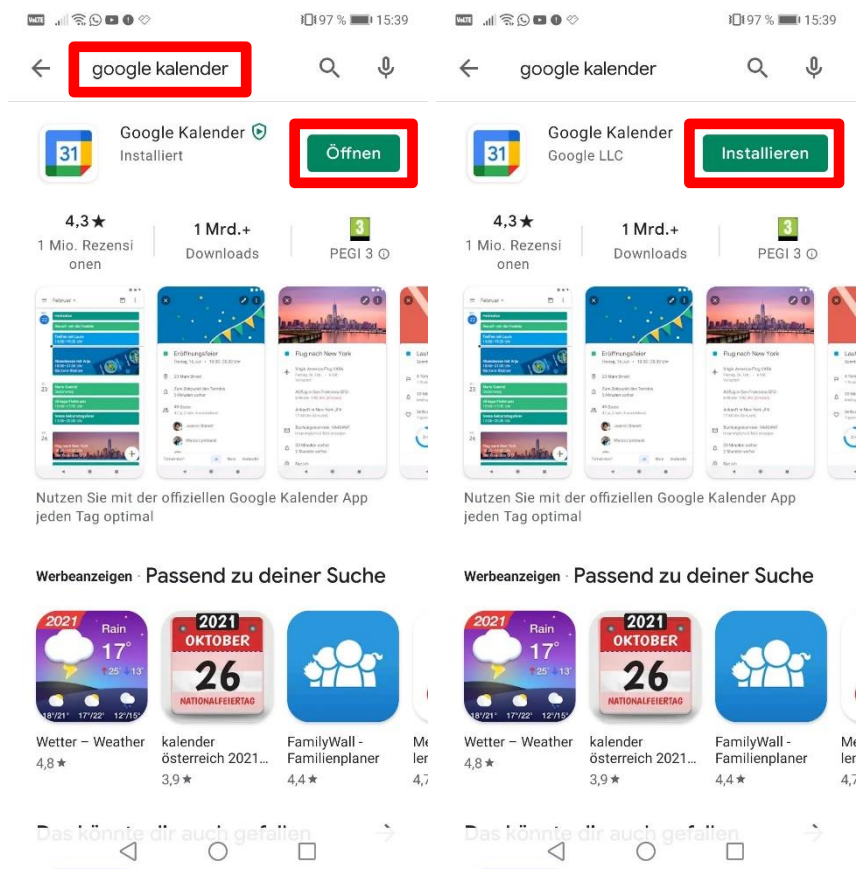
97 % 15:39

google kalender

Google Kalender
Installiert

Öffnen

4,3★
1 Mio. Rezensionen

1 Mrd.+
Downloads

3
PEGI 3

Nutzen Sie mit der offiziellen Google Kalender App jeden Tag optimal

Werbeanzeigen · Passend zu deiner Suche

2021 Rain 17° 25° 13°

Wetter – Weather
4,8★

2021 OKTOBER 26 NATIONALFEIERTAG

kalender österreich 2021...
3,9★

FamilyWall - Familienplaner
4,4★

Das könnte dir auch gefallen

97 % 15:39

google kalender

Google Kalender
Google LLC

Installieren

4,3★
1 Mio. Rezensionen

1 Mrd.+
Downloads

3
PEGI 3

Nutzen Sie mit der offiziellen Google Kalender App jeden Tag optimal

Werbeanzeigen · Passend zu deiner Suche

2021 Rain 17° 25° 13°

Wetter – Weather
4,8★

2021 OKTOBER 26 NATIONALFEIERTAG

kalender österreich 2021...
3,9★

FamilyWall - Familienplaner
4,4★

Das könnte dir auch gefallen